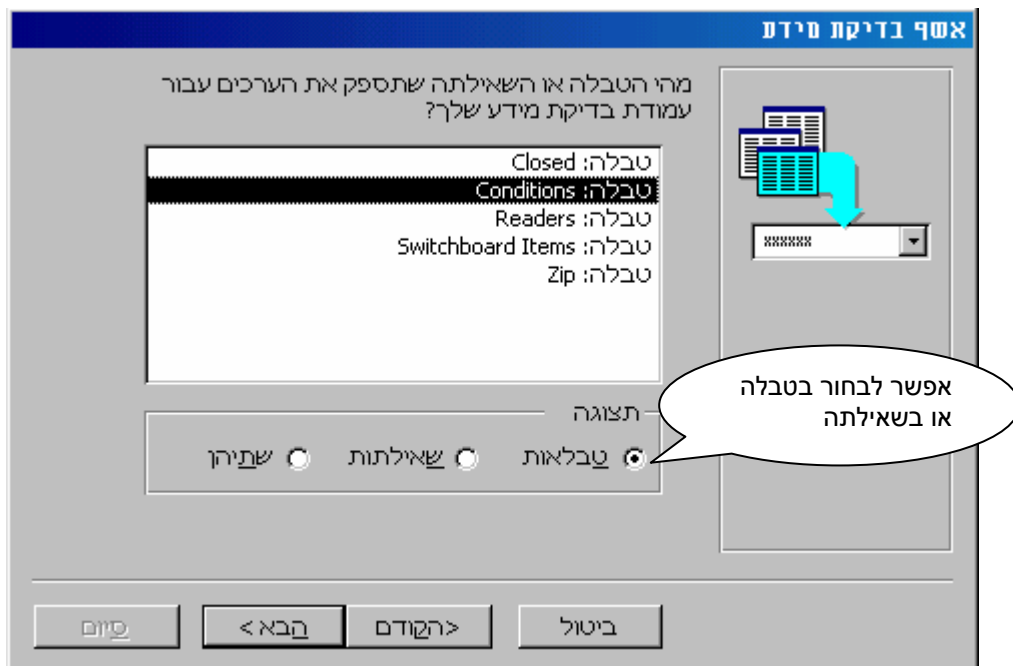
אשף בדיקת מידע

מהי הטבלה או השאילתה שתספק את הערכים עבור עמודת בדיקת מידע שלך?

טבלה: Closed
טבלה: Conditions
טבלה: Readers
טבלה: Switchboard Items
טבלה: Zip

xxxxxx

תצוגה
טבלאות
שאילתות
שתיהן

אפשר לבחור בטבלה או בשאילתה

ביטול
<הקודם
הבא >
סיום